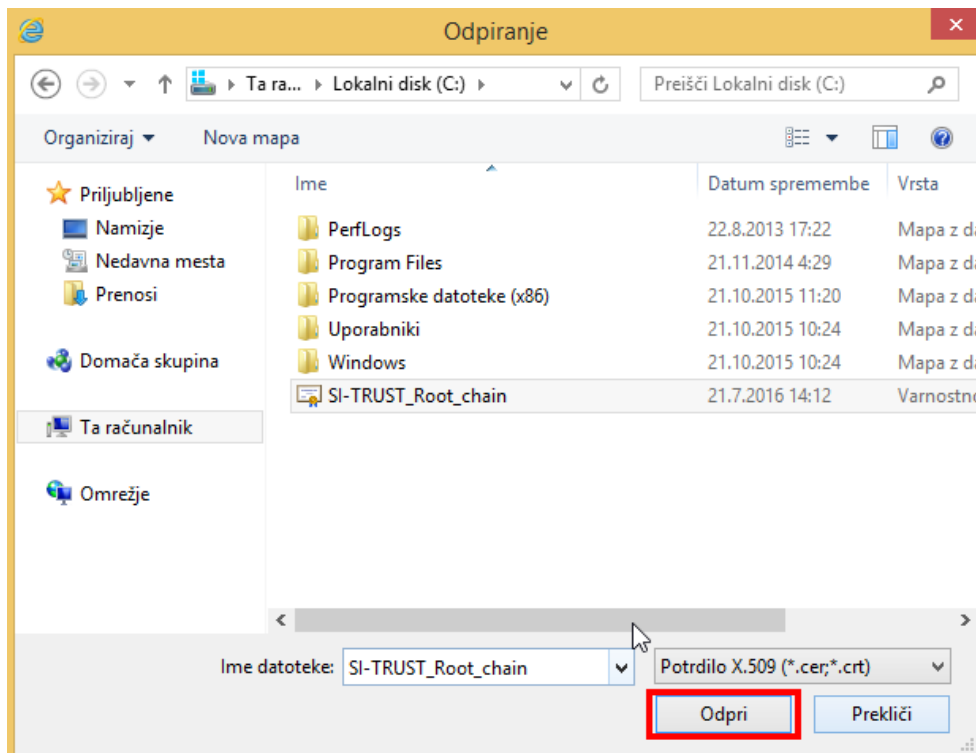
Odpiranje

Ta ra... ▸ Lokalni disk (C:) ▸

Preišči Lokalni disk (C:)

Organiziraj ▾
Nova mapa

Priljubljene
Namizje
Nedavna mesta
Prenosi

Domača skupina

Ta računalnik

Omrežje

| Ime | Datum spremembe | Vrsta |
|---|---|---|
| PerfLogs | 22.8.2013 17:22 | Mapa z da |
| Program Files | 21.11.2014 4:29 | Mapa z da |
| Programske datoteke (x86) | 21.10.2015 11:20 | Mapa z da |
| Uporabniki | 21.10.2015 10:24 | Mapa z da |
| Windows | 21.10.2015 10:24 | Mapa z da |
| SI-TRUST_Root_chain | 21.7.2016 14:12 | Varnostno |

Ime datoteke: SI-TRUST_Root_chain

Potrdilo X.509 (*.cer;*.crt)

Odpri
Prekliči